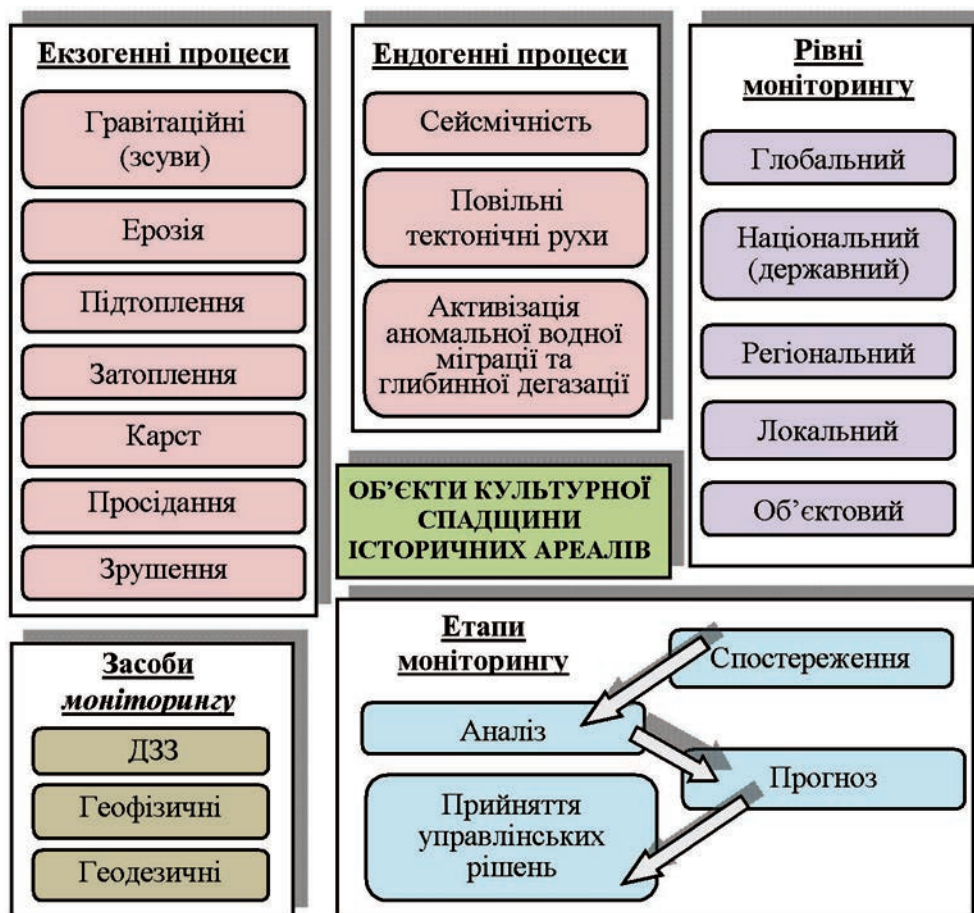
Екзогенні процеси

Гравітаційні (зсуви)

Ерозія

Підтоплення

Затоплення

Карст

Просідання

Зрушення

Ендогенні процеси

Сейсмічність

Повільні тектонічні рухи

Активізація аномальної водної міграції та глибинної дегазації

Рівні моніторингу

Глобальний

Національний (державний)

Регіональний

Локальний

Об’єктовий

ОБ’ЄКТИ КУЛЬТУРНОЇ СПАДЩИНИ ІСТОРИЧНИХ АРЕАЛІВ

Засоби моніторингу

ДЗЗ

Геофізичні

Геодезичні

Етапи моніторингу

Спостереження

Аналіз

Прогноз

Прийняття управлінських рішень